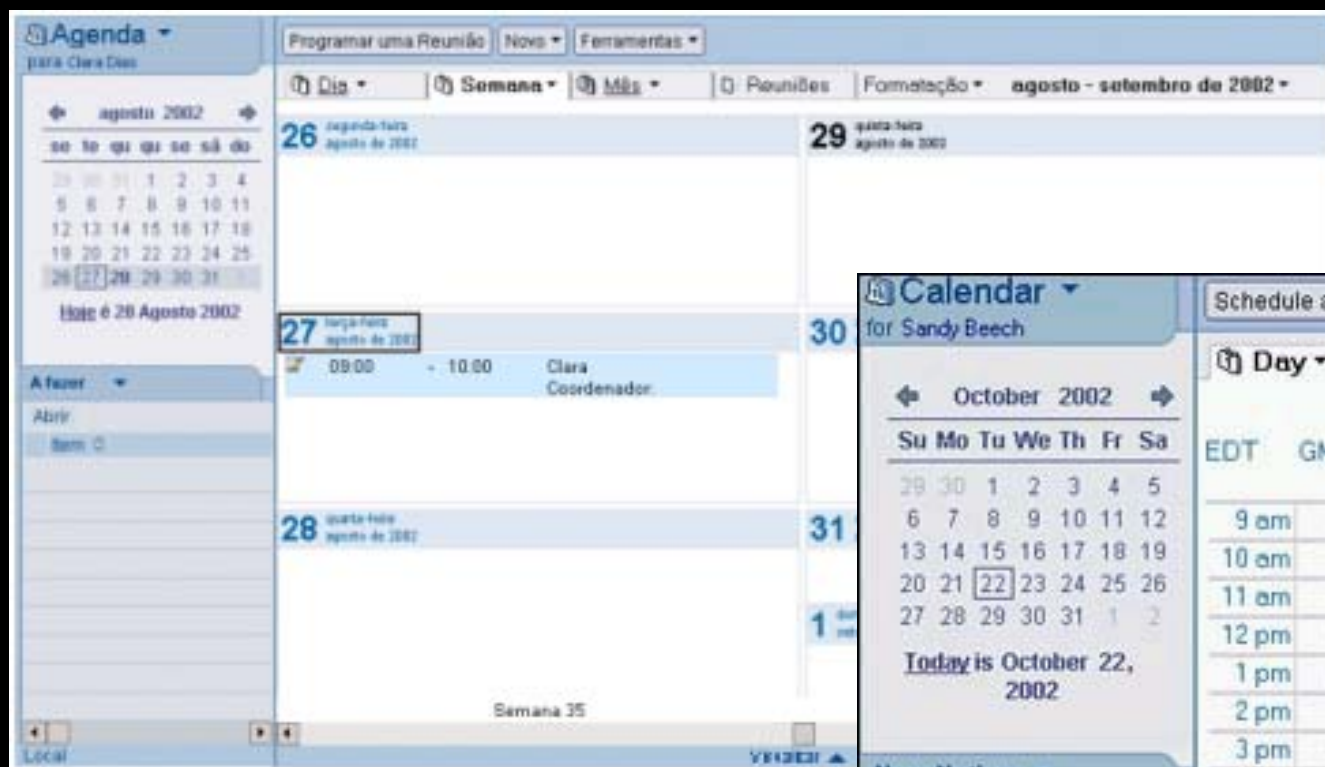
Agenda
para Clara Dias

agosto 2002

| se | te | qu | qu | se | sá | do |
|---|---|---|---|---|---|---|
| 29 | 30 | 31 | 1 | 2 | 3 | 4 |
| 5 | 6 | 7 | 8 | 9 | 10 | 11 |
| 12 | 13 | 14 | 15 | 16 | 17 | 18 |
| 19 | 20 | 21 | 22 | 23 | 24 | 25 |
| 26 | 27 | 28 | 29 | 30 | 31 | |

Hoje é 28 Agosto 2002

A fazer
Abrir
Item 0

Local

Programar uma Reunião | Novo | Ferramentas

Dia | Semana | Mês | Reuniões | Formatação | agosto - setembro de 2002

26 segunda-feira agosto de 2002

29 quinta-feira agosto de 2002

27 terça-feira agosto de 2002
09:00 - 10:00 Clara Coordenador.

30

28 quarta-feira agosto de 2002

31

1

Semana 35

Calendar
for Sandy Beech

October 2002

| Su | Mo | Tu | We | Th | Fr | Sa |
|---|---|---|---|---|---|---|
| 29 | 30 | 1 | 2 | 3 | 4 | 5 |
| 6 | 7 | 8 | 9 | 10 | 11 | 12 |
| 13 | 14 | 15 | 16 | 17 | 18 | 19 |
| 20 | 21 | 22 | 23 | 24 | 25 | 26 |
| 27 | 28 | 29 | 30 | 31 | 1 | 2 |

Today is October 22, 2002

Schedule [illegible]

Day

EDT GM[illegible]

9 am
10 am
11 am
12 pm
1 pm
2 pm
3 pm